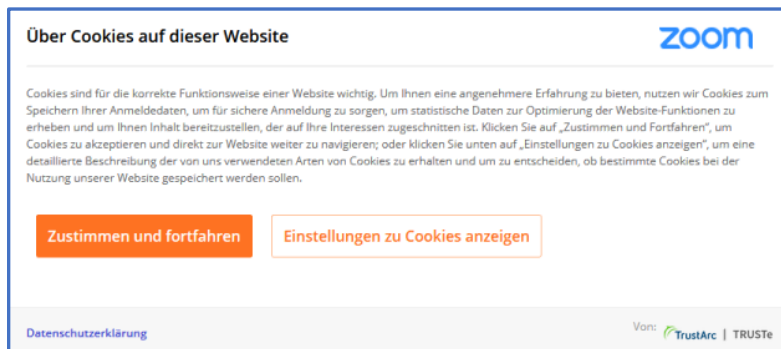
Über Cookies auf dieser Website

zoom

Cookies sind für die korrekte Funktionsweise einer Website wichtig. Um Ihnen eine angenehmere Erfahrung zu bieten, nutzen wir Cookies zum Speichern Ihrer Anmeldedaten, um für sichere Anmeldung zu sorgen, um statistische Daten zur Optimierung der Website-Funktionen zu erheben und um Ihnen Inhalt bereitzustellen, der auf Ihre Interessen zugeschnitten ist. Klicken Sie auf „Zustimmen und Fortfahren", um Cookies zu akzeptieren und direkt zur Website weiter zu navigieren; oder klicken Sie unten auf „Einstellungen zu Cookies anzeigen", um eine detaillierte Beschreibung der von uns verwendeten Arten von Cookies zu erhalten und um zu entscheiden, ob bestimmte Cookies bei der Nutzung unserer Website gespeichert werden sollen.

Zustimmen und fortfahren

Einstellungen zu Cookies anzeigen

Datenschutzerklärung

Von: TrustArc | TRUSTe